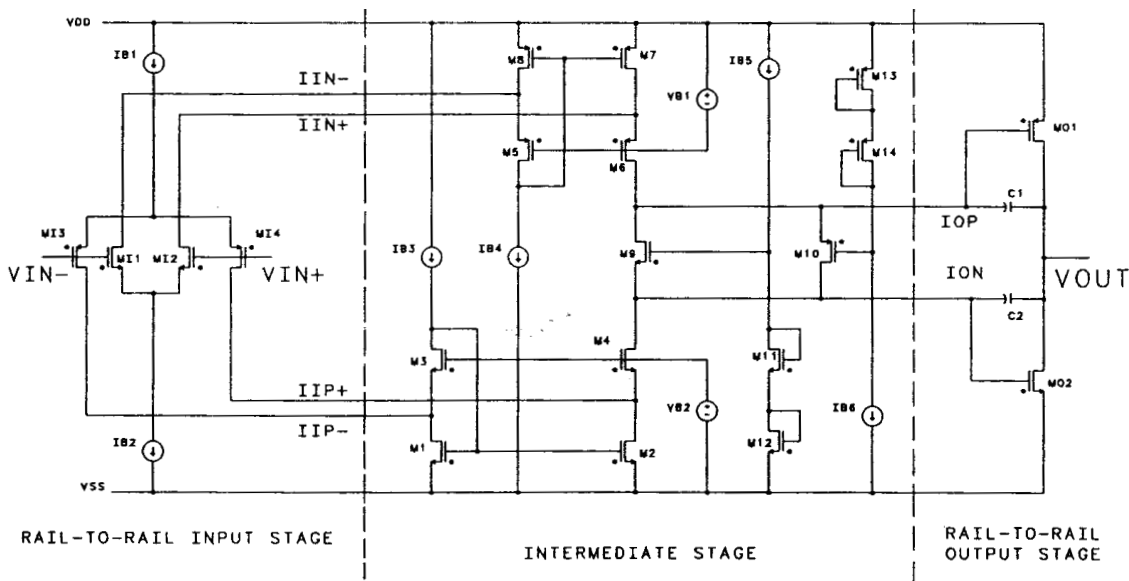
VDD
IB1
IIN-
IIN+
MI3
MI1
MI2
MI4
VIN-
VIN+
IIP+
IIP-
IB2
VSS
M8
M7
M5
M6
VB1
IB5
M13
M14
MO1
C1
IOP
IB3
IB4
M9
M10
ION
VOUT
C2
M3
M4
M11
M1
M2
VB2
M12
IB6
MO2
RAIL-TO-RAIL INPUT STAGE
INTERMEDIATE STAGE
RAIL-TO-RAIL OUTPUT STAGE